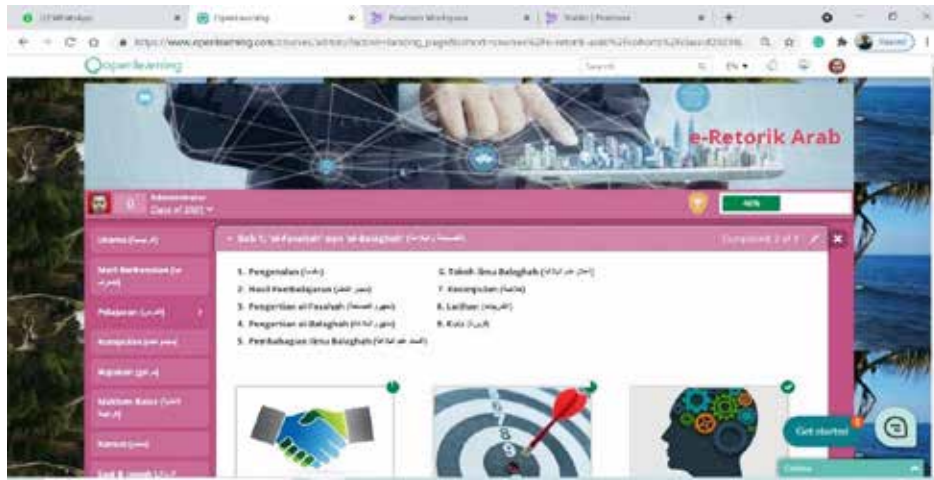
(2) WhatsApp
OpenLearning
Pearson Workspace
Studio | Pearson
https://www.openlearning.com/courses/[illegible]
openlearning
Search
EN

e-Retorik Arab

Administrator
Class of 2021

46%

Utama ([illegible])
Mari Berkenalan ([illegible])
Pelajaran ([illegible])
Komputan ([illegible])
Aktiviti ([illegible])
Maklum Balas ([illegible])
Kamus ([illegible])
Soal & Jawab ([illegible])

Bab 1: 'al-Fasahah' dan 'al-Balaghah' ([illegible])
Completed: 3 of 9

1. Pengenalan ([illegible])
2. Hasil Pembelajaran ([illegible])
3. Pengertian al-Fasahah ([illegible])
4. Pengertian al-Balaghah ([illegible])
5. Pembahagian Ilmu Balaghah ([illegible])
6. Tokoh Ilmu Balaghah ([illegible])
7. Kesimpulan ([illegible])
8. Latihan ([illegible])
9. Kuiz ([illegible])

Get started
Online